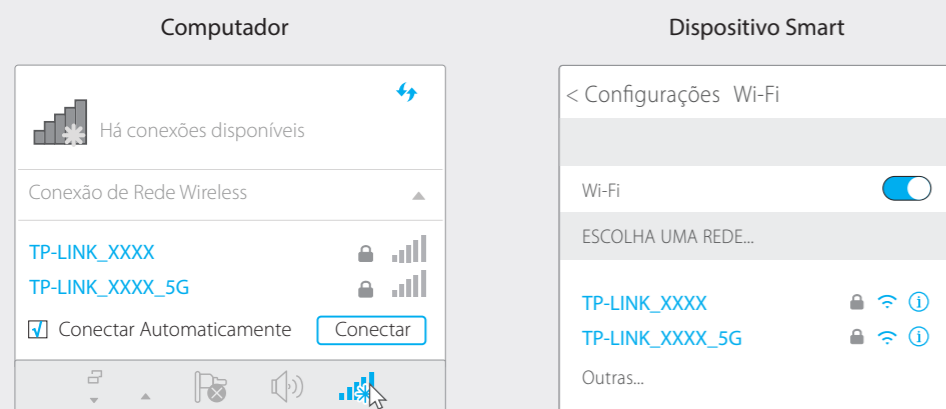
Computador

Há conexões disponíveis

Conexão de Rede Wireless

TP-LINK_XXXX

TP-LINK_XXXX_5G

Conectar Automaticamente

Conectar

Dispositivo Smart

< Configurações Wi-Fi

Wi-Fi

ESCOLHA UMA REDE...

TP-LINK_XXXX

TP-LINK_XXXX_5G

Outras...